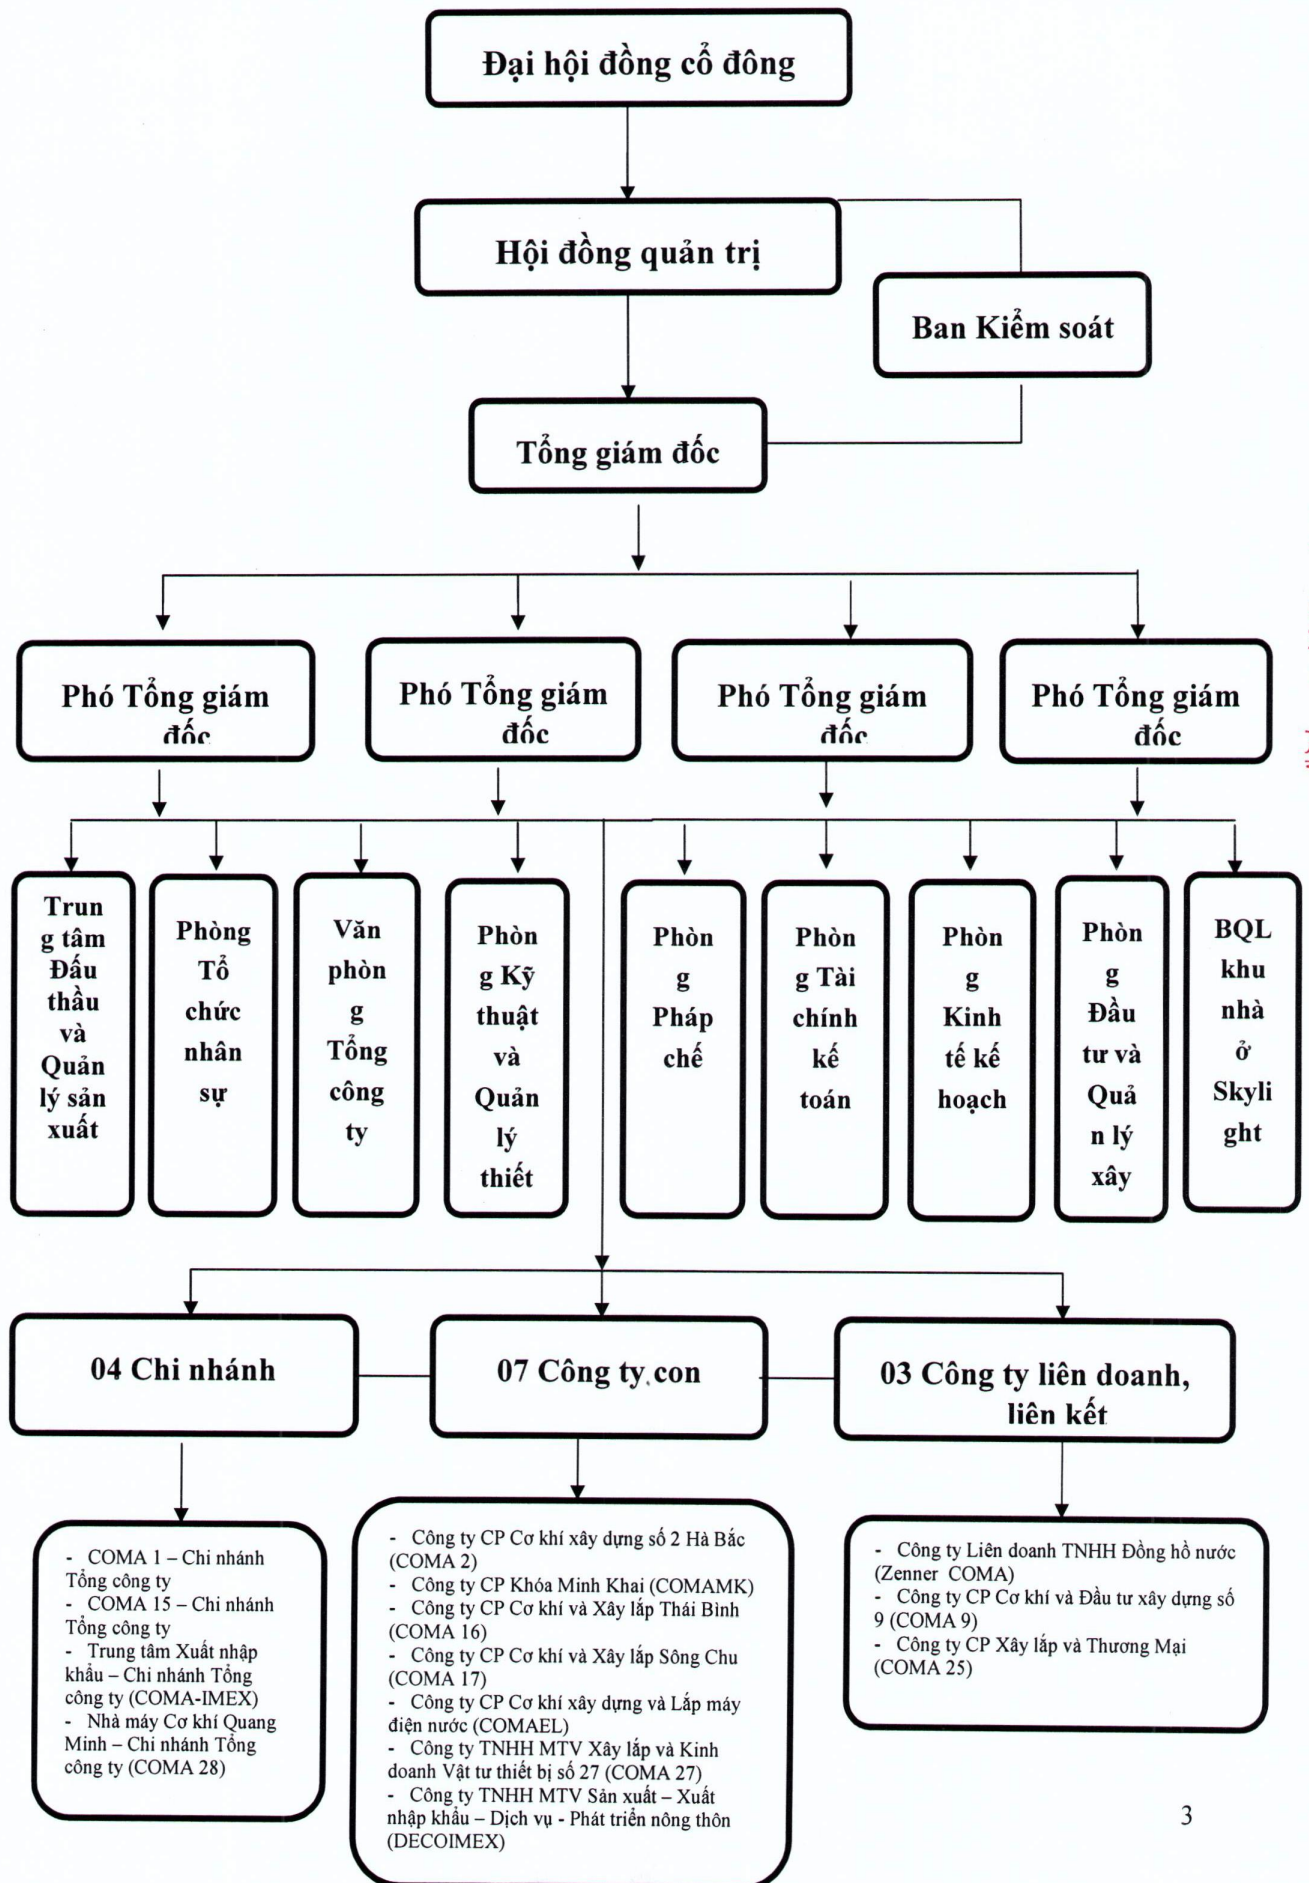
Đại hội đồng cổ đông

Hội đồng quản trị

Ban Kiểm soát

Tổng giám đốc

Phó Tổng giám đốc

Phó Tổng giám đốc

Phó Tổng giám đốc

Phó Tổng giám đốc

Trung tâm Đấu thầu và Quản lý sản xuất

Phòng Tổ chức nhân sự

Văn phòng Tổng công ty

Phòng Kỹ thuật và Quản lý thiết

Phòng Pháp chế

Phòng Tài chính kế toán

Phòng Kinh tế kế hoạch

Phòng Đầu tư và Quản lý xây

BQL khu nhà ở Skylight

04 Chi nhánh

07 Công ty con

03 Công ty liên doanh, liên kết

- COMA 1 – Chi nhánh Tổng công ty
- COMA 15 – Chi nhánh Tổng công ty
- Trung tâm Xuất nhập khẩu – Chi nhánh Tổng công ty (COMA-IMEX)
- Nhà máy Cơ khí Quang Minh – Chi nhánh Tổng công ty (COMA 28)

- Công ty CP Cơ khí xây dựng số 2 Hà Bắc (COMA 2)
- Công ty CP Khóa Minh Khai (COMAMK)
- Công ty CP Cơ khí và Xây lắp Thái Bình (COMA 16)
- Công ty CP Cơ khí và Xây lắp Sông Chu (COMA 17)
- Công ty CP Cơ khí xây dựng và Lắp máy điện nước (COMAEL)
- Công ty TNHH MTV Xây lắp và Kinh doanh Vật tư thiết bị số 27 (COMA 27)
- Công ty TNHH MTV Sản xuất – Xuất nhập khẩu – Dịch vụ - Phát triển nông thôn (DECOIMEX)

- Công ty Liên doanh TNHH Đồng hồ nước (Zenner COMA)
- Công ty CP Cơ khí và Đầu tư xây dựng số 9 (COMA 9)
- Công ty CP Xây lắp và Thương Mại (COMA 25)

3